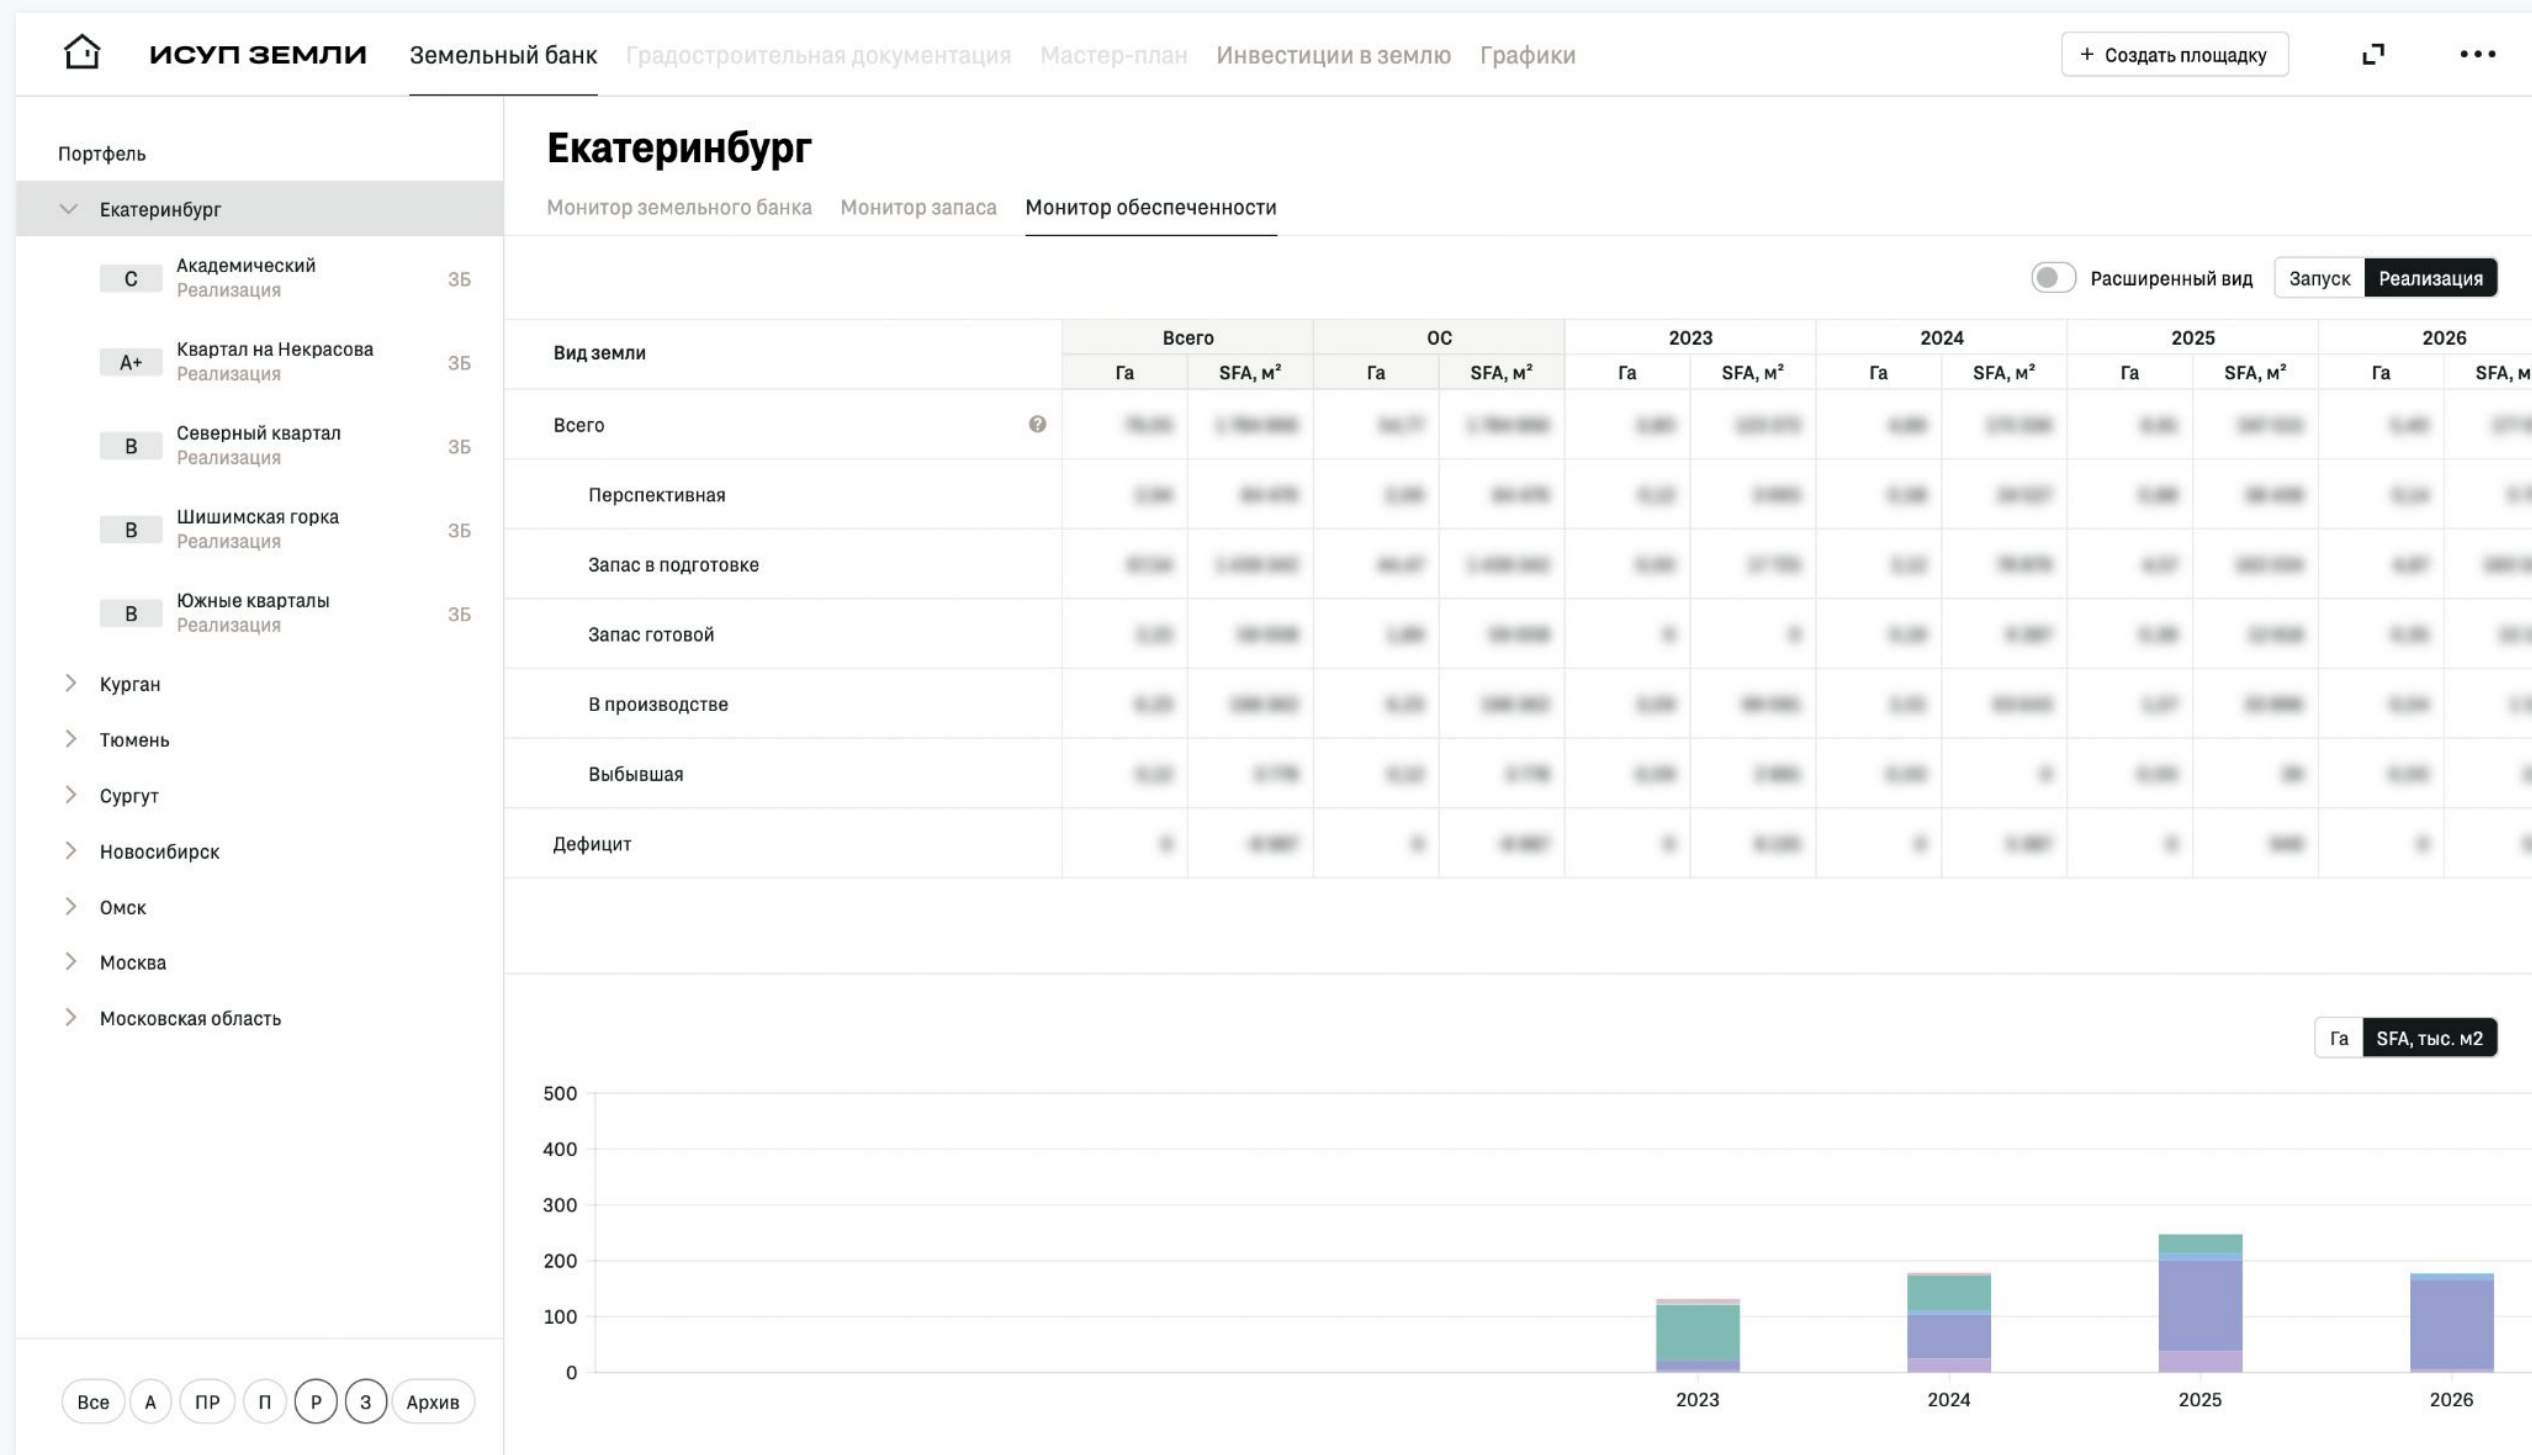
ИСУП ЗЕМЛИ Земельный банк Градостроительная документация Мастер-план Инвестиции в землю Графики + Создать площадку

Портфель

Екатеринбург

С Академический Реализация ЗБ

А+ Квартал на Некрасова Реализация ЗБ

В Северный квартал Реализация ЗБ

В Шишимская горка Реализация ЗБ

В Южные кварталы Реализация ЗБ

Курган

Тюмень

Сургут

Новосибирск

Омск

Москва

Московская область

Все А ПР П Р З Архив

Екатеринбург

Монитор земельного банка Монитор запаса Монитор обеспеченности

Расширенный вид Запуск Реализация

| Вид земли | Всего Га | Всего SFA, м² | ОС Га | ОС SFA, м² | 2023 Га | 2023 SFA, м² | 2024 Га | 2024 SFA, м² | 2025 Га | 2025 SFA, м² | 2026 Га | 2026 SFA, м |
|---|---|---|---|---|---|---|---|---|---|---|---|---|
| Всего | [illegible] | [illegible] | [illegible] | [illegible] | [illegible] | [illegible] | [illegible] | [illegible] | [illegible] | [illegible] | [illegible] | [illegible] |
| Перспективная | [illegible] | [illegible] | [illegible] | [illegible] | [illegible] | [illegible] | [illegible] | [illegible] | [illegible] | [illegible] | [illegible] | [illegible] |
| Запас в подготовке | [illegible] | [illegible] | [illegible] | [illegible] | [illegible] | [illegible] | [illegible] | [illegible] | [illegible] | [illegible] | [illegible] | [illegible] |
| Запас готовой | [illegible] | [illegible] | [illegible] | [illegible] | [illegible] | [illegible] | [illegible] | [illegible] | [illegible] | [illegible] | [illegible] | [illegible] |
| В производстве | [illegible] | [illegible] | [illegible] | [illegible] | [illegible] | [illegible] | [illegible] | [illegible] | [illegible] | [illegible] | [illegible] | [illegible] |
| Выбывшая | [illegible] | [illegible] | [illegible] | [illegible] | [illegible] | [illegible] | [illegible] | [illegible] | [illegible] | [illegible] | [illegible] | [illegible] |
| Дефицит | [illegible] | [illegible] | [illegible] | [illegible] | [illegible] | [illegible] | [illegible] | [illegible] | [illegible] | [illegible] | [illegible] | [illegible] |

Га SFA, тыс. м2

500
400
300
200
100
0
2023 2024 2025 2026